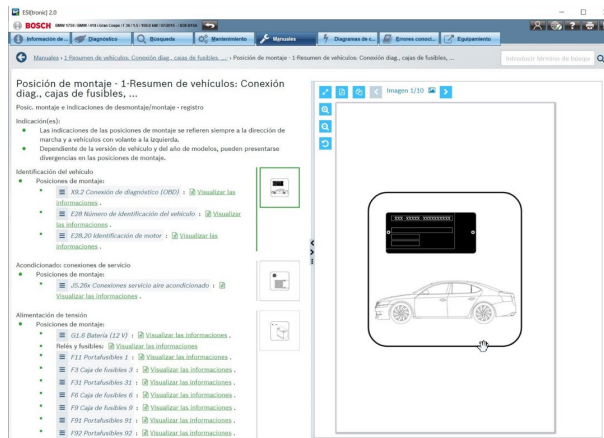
ESI[tronic] 2.0

BOSCH BMW 7/7/0 / BMW / 418 i Gran Coupe / F 36 / 1.5 / 100 kW / 07/2015 - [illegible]

Información de ... | Diagnóstico | Búsqueda | Mantenimiento | Manuales | Diagramas de c... | Errores conoci... | Equipamiento

Manuales › 1-Resumen de vehículos: Conexión diag., cajas de fusibles, ... › Posición de montaje - 1-Resumen de vehículos: Conexión diag., cajas de fusibles, ...

Introducir términos de búsque

Posición de montaje - 1-Resumen de vehículos: Conexión diag., cajas de fusibles, ...

Posic. montaje e indicaciones de desmontaje/montaje - registro

Indicación(es):
• Las indicaciones de las posiciones de montaje se refieren siempre a la dirección de marcha y a vehículos con volante a la izquierda.
• Dependiente de la versión de vehículo y del año de modelos, pueden presentarse divergencias en las posiciones de montaje.

Identificación del vehículo
• Posiciones de montaje:
  • X9.2 Conexión de diagnóstico (OBD) : Visualizar las informaciones .
  • E28 Número de identificación del vehículo : Visualizar las informaciones .
  • E28.20 Identificación de motor : Visualizar las informaciones .

Acondicionado: conexiones de servicio
• Posiciones de montaje:
  • J5.26x Conexiones servicio aire acondicionado : Visualizar las informaciones .

Alimentación de tensión
• Posiciones de montaje:
  • G1.0 Batería (12 V) : Visualizar las informaciones .
  • Relés y fusibles: Visualizar las informaciones
  • F11 Portafusibles 1 : Visualizar las informaciones .
  • F3 Caja de fusibles 3 : Visualizar las informaciones .
  • F31 Portafusibles 31 : Visualizar las informaciones .
  • F6 Caja de fusibles 6 : Visualizar las informaciones .
  • F9 Caja de fusibles 9 : Visualizar las informaciones .
  • F91 Portafusibles 91 : Visualizar las informaciones .
  • F92 Portafusibles 92 : Visualizar las informaciones .

Imagen 1/10

XXX XXXXX XXXXXXXXXX